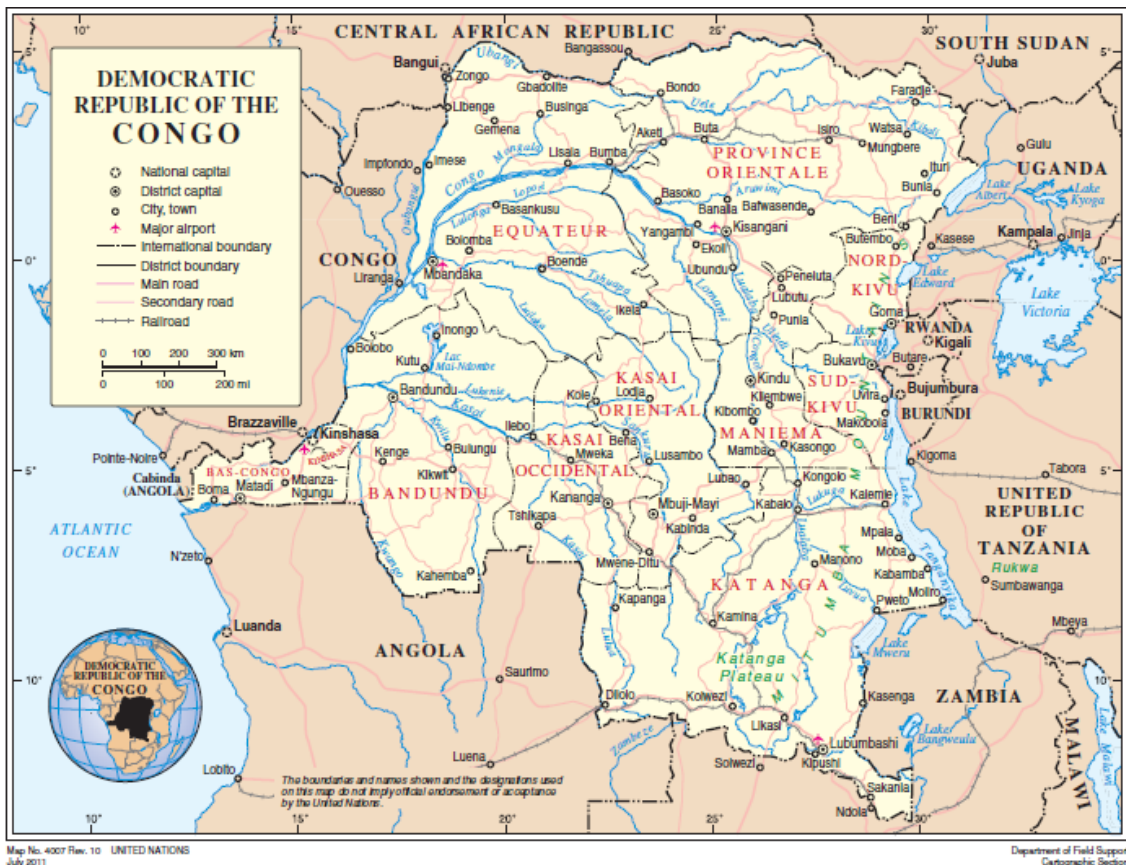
DEMOCRATIC REPUBLIC OF THE CONGO

National capital
District capital
City, town
Major airport
International boundary
District boundary
Main road
Secondary road
Railroad

0 100 200 300 km
0 100 200 mi

10° 15° 20° 25° 30°
5° 0° 5° 10°

CENTRAL AFRICAN REPUBLIC
SOUTH SUDAN
UGANDA
CONGO
RWANDA
BURUNDI
UNITED REPUBLIC OF TANZANIA
ANGOLA
ZAMBIA
MALAWI
(ANGOLA)
ATLANTIC OCEAN

Bangui, Zongo, Bangassou, Juba, Gbadolite, Bondo, Faradje, Libenge, Businga, Gemena, Aketi, Buta, Isiro, Watsa, Mungbere, Gulu, Impfondo, Imese, Lisala, Bumba, Ituri, Bunia, Ouesso, Basoko, Banalia, Bafwasende, Basankusu, Beni, Yangambi, Kisangani, Butembo, Kasese, Kampala, Jinja, Bolomba, Ekoli, Liranga, Mbandaka, Boende, Ubundu, Peneluta, Lubutu, Punia, Goma, Kigali, Ikela, Inongo, Bolobo, Kutu, Bukavu, Butare, Uvira, Bujumbura, Bandundu, Kole, Lodja, Kindu, Kilembwe, Kibombo, Makobola, Brazzaville, Kinshasa, Ilebo, Bena, Mweka, Lusambo, Mamba, Kasongo, Kigoma, Pointe-Noire, Kenge, Bulungu, Kikwit, Lubao, Kongolo, Kalemie, Tabora, Cabinda, Boma, Matadi, Mbanza-Ngungu, Kananga, Mbuji-Mayi, Kabinda, Kabalo, Tshikapa, Mpala, Moba, N'zeto, Mwene-Ditu, Manono, Kabamba, Kahemba, Kapanga, Pweto, Moliro, Sumbawanga, Kamina, Mbeya, Luanda, Saurimo, Dilolo, Kolwezi, Kasenga, Likasi, Lubumbashi, Kipushi, Luena, Solwezi, Lobito, Sakania, Ndola

PROVINCE ORIENTALE
EQUATEUR
NORD-KIVU
SUD-KIVU
KASAI ORIENTAL
KASAI OCCIDENTAL
MANIEMA
BANDUNDU
BAS-CONGO
KATANGA
Katanga Plateau
MITUMBA
Rukwa

Ubangi, Uele, Kibali, Congo, Mongala, Lopori, Lulonga, Aruwimi, Oubangui, Tshuapa, Lomami, Lualaba, Lomela, Lukenie, Kasai, Kwilu, Kwango, Sankuru, Lukuga, Lufira, Luvua, Lulua, Zambeze, Lake Albert, Lake Kyoga, Lake Edward, Lake Victoria, Lake Kivu, Lac Mai-Ndombe, Lake Tanganyika, Lake Mweru, Lake Bangweulu, Lake Malawi

The boundaries and names shown and the designations used on this map do not imply official endorsement or acceptance by the United Nations.

Map No. 4007 Rev. 10 UNITED NATIONS
July 2011

Department of Field Suppor
Cartographic Section